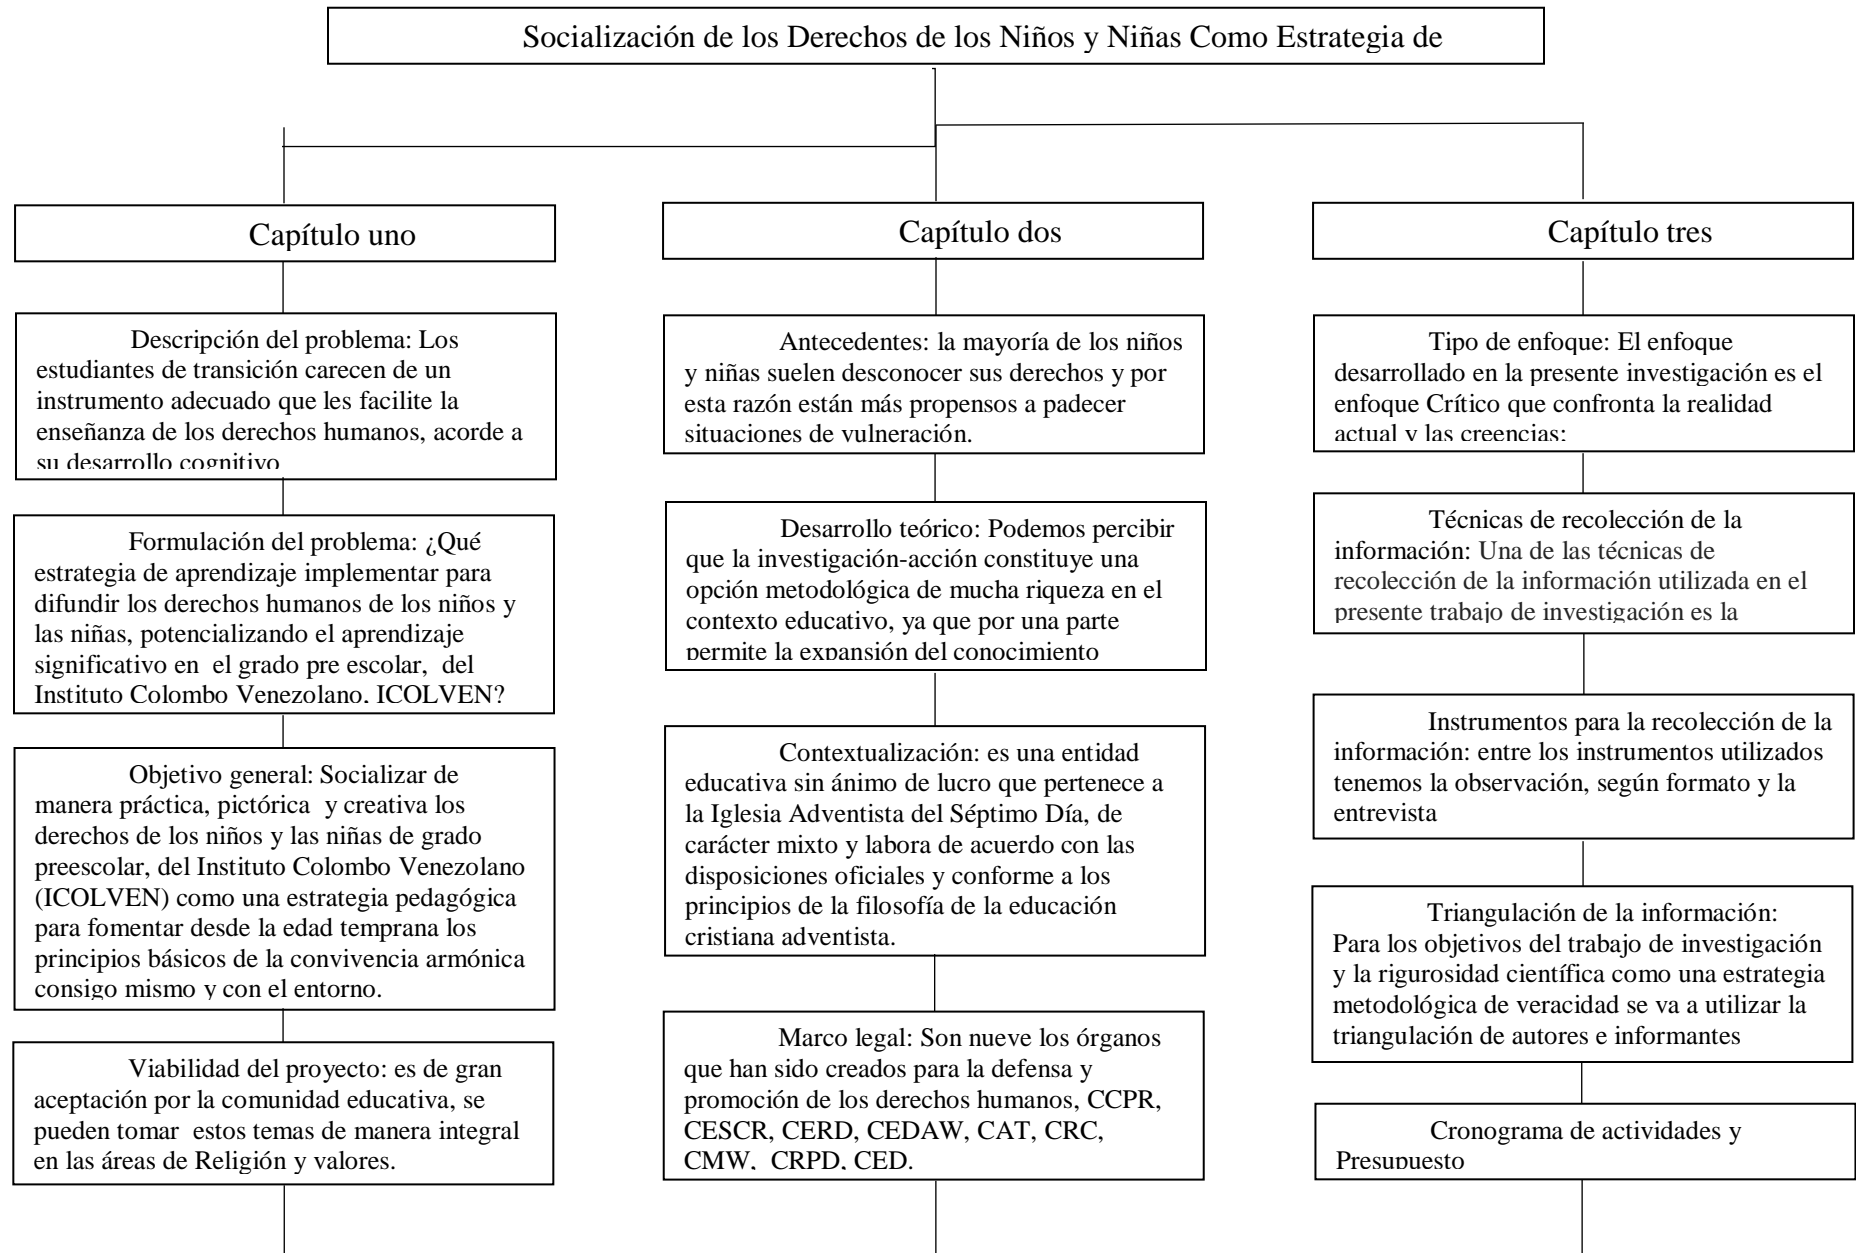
Socialización de los Derechos de los Niños y Niñas Como Estrategia de

Capítulo uno

Descripción del problema: Los estudiantes de transición carecen de un instrumento adecuado que les facilite la enseñanza de los derechos humanos, acorde a su desarrollo cognitivo

Formulación del problema: ¿Qué estrategia de aprendizaje implementar para difundir los derechos humanos de los niños y las niñas, potencializando el aprendizaje significativo en el grado pre escolar, del Instituto Colombo Venezolano. ICOLVEN?

Objetivo general: Socializar de manera práctica, pictórica y creativa los derechos de los niños y las niñas de grado preescolar, del Instituto Colombo Venezolano (ICOLVEN) como una estrategia pedagógica para fomentar desde la edad temprana los principios básicos de la convivencia armónica consigo mismo y con el entorno.

Viabilidad del proyecto: es de gran aceptación por la comunidad educativa, se pueden tomar estos temas de manera integral en las áreas de Religión y valores.

Capítulo dos

Antecedentes: la mayoría de los niños y niñas suelen desconocer sus derechos y por esta razón están más propensos a padecer situaciones de vulneración.

Desarrollo teórico: Podemos percibir que la investigación-acción constituye una opción metodológica de mucha riqueza en el contexto educativo, ya que por una parte permite la expansión del conocimiento

Contextualización: es una entidad educativa sin ánimo de lucro que pertenece a la Iglesia Adventista del Séptimo Día, de carácter mixto y labora de acuerdo con las disposiciones oficiales y conforme a los principios de la filosofía de la educación cristiana adventista.

Marco legal: Son nueve los órganos que han sido creados para la defensa y promoción de los derechos humanos, CCPR, CESCR, CERD, CEDAW, CAT, CRC, CMW, CRPD, CED.

Capítulo tres

Tipo de enfoque: El enfoque desarrollado en la presente investigación es el enfoque Crítico que confronta la realidad actual y las creencias:

Técnicas de recolección de la información: Una de las técnicas de recolección de la información utilizada en el presente trabajo de investigación es la

Instrumentos para la recolección de la información: entre los instrumentos utilizados tenemos la observación, según formato y la entrevista

Triangulación de la información: Para los objetivos del trabajo de investigación y la rigurosidad científica como una estrategia metodológica de veracidad se va a utilizar la triangulación de autores e informantes

Cronograma de actividades y Presupuesto